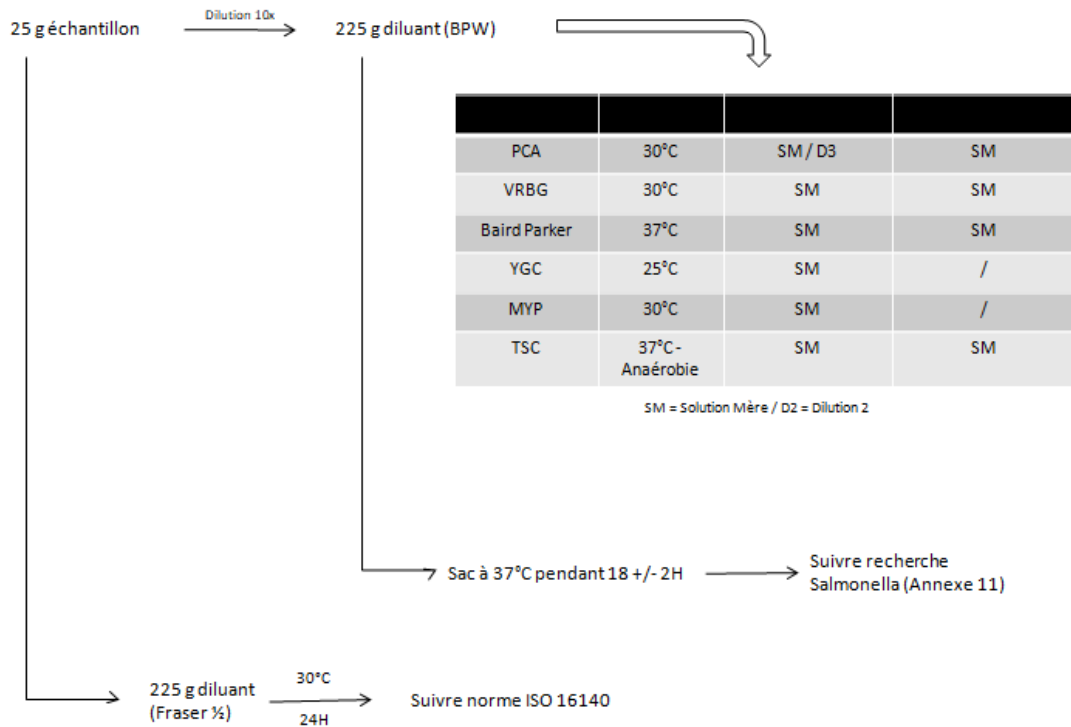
25 g échantillon

Dilution 10x

225 g diluant (BPW)

| | | | |
|---|---|---|---|
| PCA | 30°C | SM / D3 | SM |
| VRBG | 30°C | SM | SM |
| Baird Parker | 37°C | SM | SM |
| YGC | 25°C | SM | / |
| MYP | 30°C | SM | / |
| TSC | 37°C - Anaérobie | SM | SM |

SM = Solution Mère / D2 = Dilution 2

Sac à 37°C pendant 18 +/- 2H

Suivre recherche Salmonella (Annexe 11)

225 g diluant (Fraser ½)

30°C

24H

Suivre norme ISO 16140